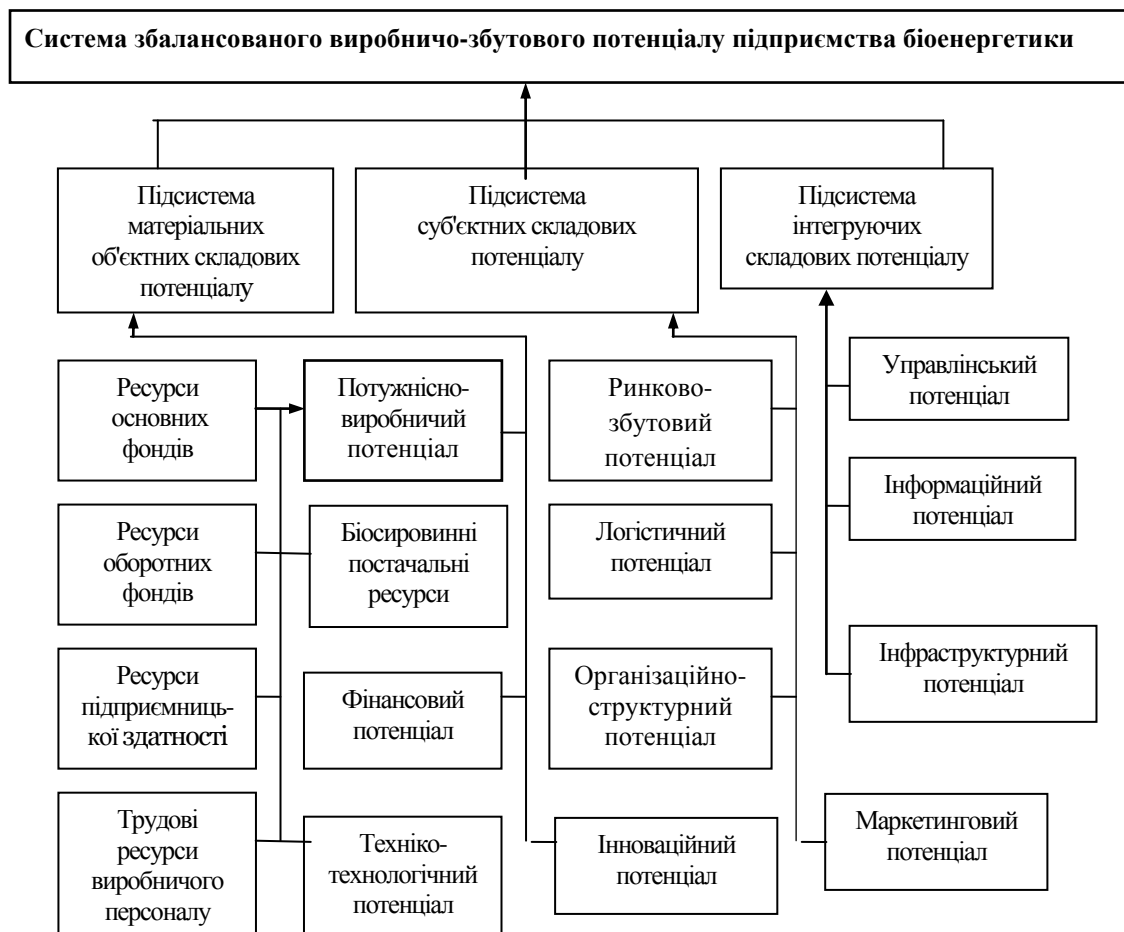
Система збалансованого виробничо-збутового потенціалу підприємства біоенергетики

Підсистема матеріальних об'єктних складових потенціалу

Підсистема суб'єктних складових потенціалу

Підсистема інтегруючих складових потенціалу

Ресурси основних фондів

Потужнісно-виробничий потенціал

Ринково-збутовий потенціал

Управлінський потенціал

Інформаційний потенціал

Ресурси оборотних фондів

Біосировинні постачальні ресурси

Логістичний потенціал

Інфраструктурний потенціал

Ресурси підприємницької здатності

Фінансовий потенціал

Організаційно-структурний потенціал

Трудові ресурси виробничого персоналу

Техніко-технологічний потенціал

Інноваційний потенціал

Маркетинговий потенціал